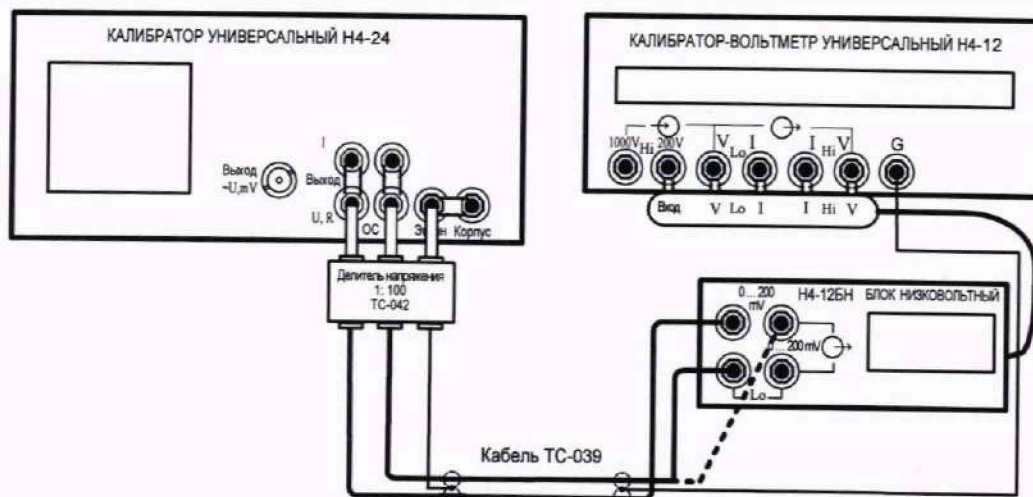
КАЛИБРАТОР УНИВЕРСАЛЬНЫЙ Н4-24

Выход ~U,mV

I

Выход

U, R

ОС

Экран

Корпус

Делитель напряжения 1: 100 ТС-042

КАЛИБРАТОР-ВОЛЬТМЕТР УНИВЕРСАЛЬНЫЙ Н4-12

1000V Hi 200V

V Lo I

I Hi V

G

Вход

V Lo I

I Hi V

0...200 mV

Н4-12БН БЛОК НИЗКОВОЛЬТНЫЙ

200mV

Lo

Кабель ТС-039